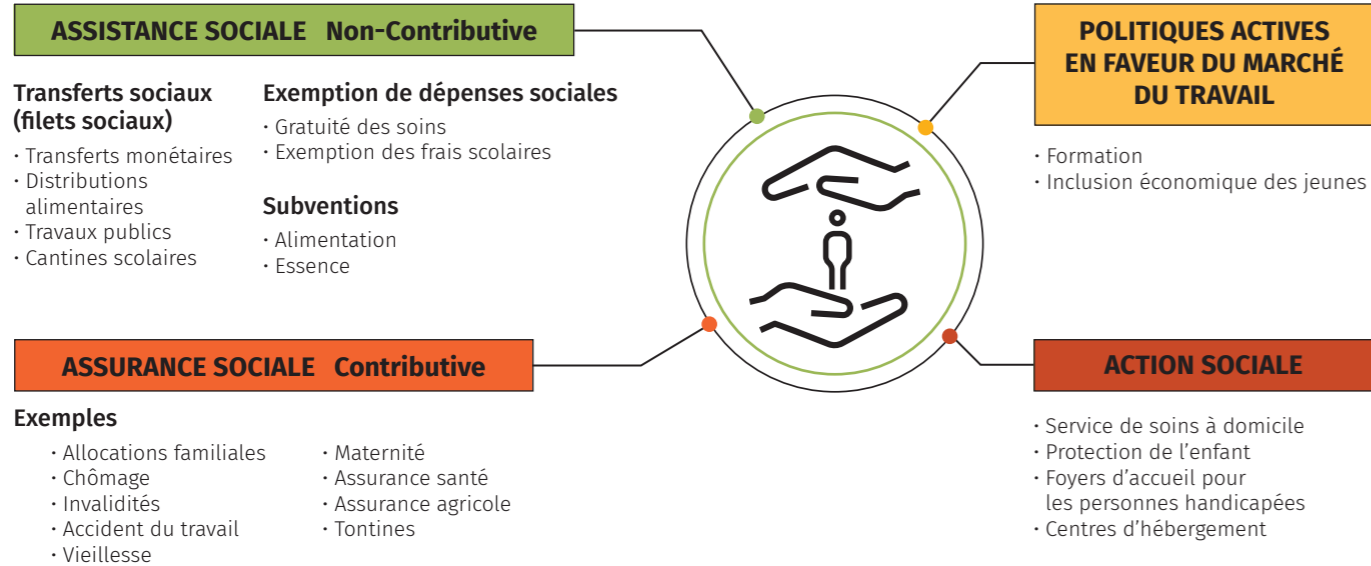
ASSISTANCE SOCIALE Non-Contributive

Transferts sociaux (filets sociaux)
· Transferts monétaires
· Distributions alimentaires
· Travaux publics
· Cantines scolaires

Exemption de dépenses sociales
· Gratuité des soins
· Exemption des frais scolaires

Subventions
· Alimentation
· Essence

POLITIQUES ACTIVES EN FAVEUR DU MARCHÉ DU TRAVAIL

· Formation
· Inclusion économique des jeunes

ASSURANCE SOCIALE Contributive

Exemples
· Allocations familiales
· Chômage
· Invalidités
· Accident du travail
· Vieillesse
· Maternité
· Assurance santé
· Assurance agricole
· Tontines

ACTION SOCIALE

· Service de soins à domicile
· Protection de l'enfant
· Foyers d'accueil pour les personnes handicapées
· Centres d'hébergement